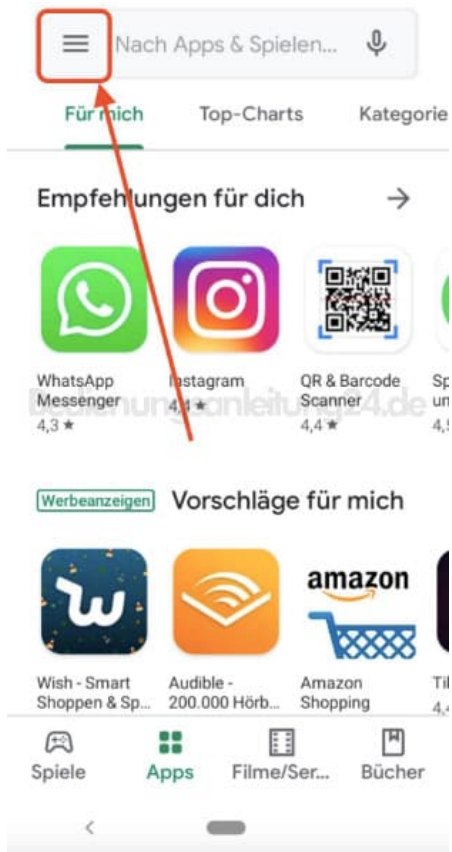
Nach Apps & Spielen...

Für mich Top-Charts Kategorie

Empfehlungen für dich →

WhatsApp Messenger 4,3 ★

Instagram 4,4 ★

QR & Barcode Scanner 4,4 ★

Sp um 4,5

bedienungsanleitung24.de

Werbeanzeigen Vorschläge für mich

amazon

Wish - Smart Shoppen & Sp...

Audible - 200.000 Hörb...

Amazon Shopping

Til 4,4

Spiele Apps Filme/Ser... Bücher

<